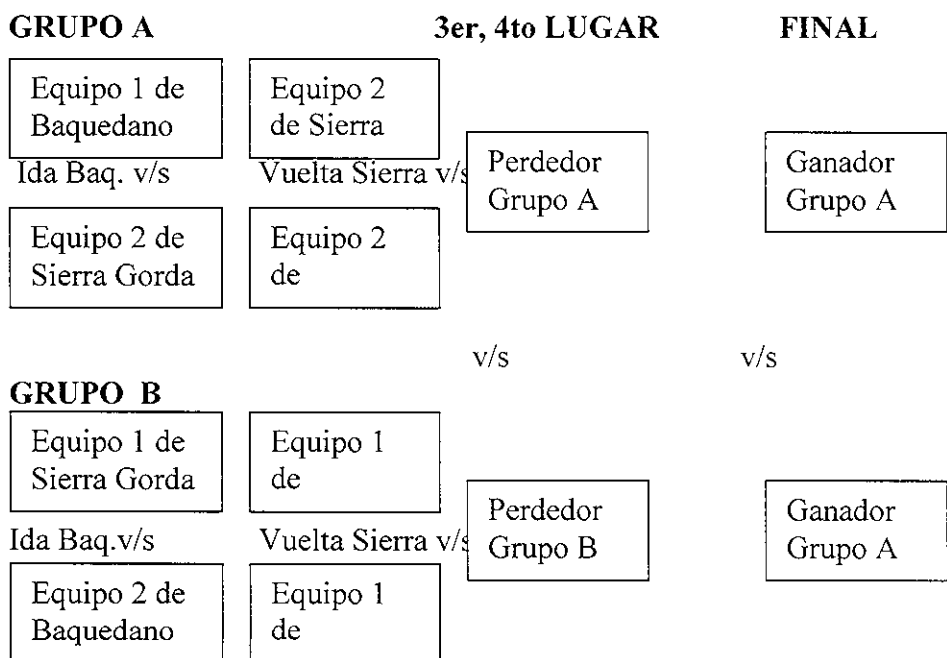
GRUPO A

3er, 4to LUGAR

FINAL

Equipo 1 de Baquedano

Equipo 2 de Sierra

Ida Baq. v/s

Vuelta Sierra v/s

Perdedor Grupo A

Ganador Grupo A

Equipo 2 de Sierra Gorda

Equipo 2 de

v/s

v/s

GRUPO B

Equipo 1 de Sierra Gorda

Equipo 1 de

Ida Baq.v/s

Vuelta Sierra v/s

Perdedor Grupo B

Ganador Grupo A

Equipo 2 de Baquedano

Equipo 1 de